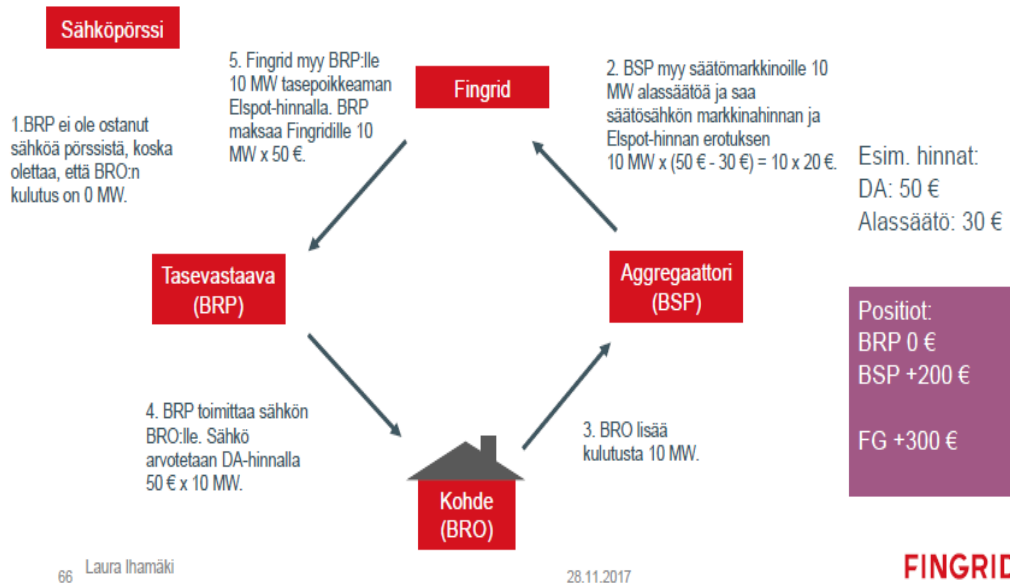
Sähköpörssi

5. Fingrid myy BRP:lle 10 MW tasepoikkeaman Elspot-hinnalla. BRP maksaa Fingridille 10 MW x 50 €.

Fingrid

2. BSP myy säätömarkkinoille 10 MW alassäätöä ja saa säätösähkön markkinahinnan ja Elspot-hinnan erotuksen 10 MW x (50 € - 30 €) = 10 x 20 €.

1.BRP ei ole ostanut sähköä pörssistä, koska olettaa, että BRO:n kulutus on 0 MW.

Esim. hinnat:
DA: 50 €
Alassäätö: 30 €

Tasevastaava (BRP)

Aggregaattori (BSP)

Positiot:
BRP 0 €
BSP +200 €

FG +300 €

4. BRP toimittaa sähkön BRO:lle. Sähkö arvotetaan DA-hinnalla 50 € x 10 MW.

3. BRO lisää kulutusta 10 MW.

Kohde (BRO)

66 Laura Ihamäki

28.11.2017

FINGRID